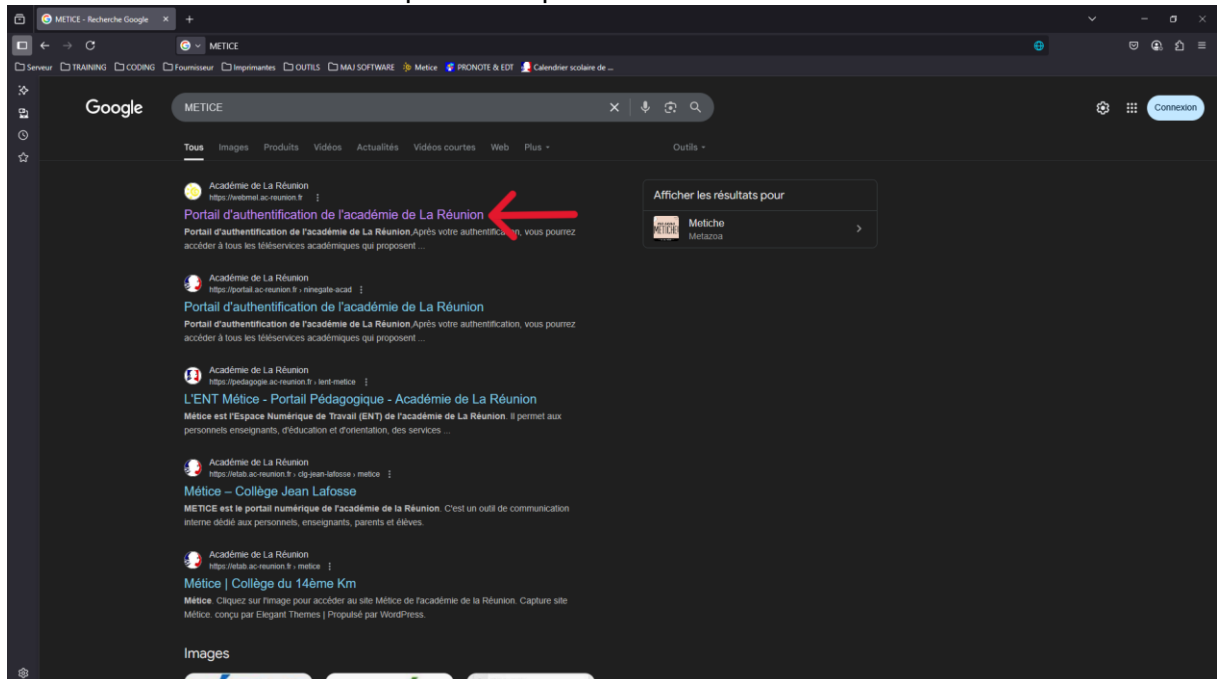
METICE - Recherche Google ×  +

METICE

Serveur  TRAINING  CODING  Fournisseur  Imprimantes  OUTILS  MAJ SOFTWARE  Metice  PRONOTE & EDT  Calendrier scolaire de ...

Google

METICE

Connexion

Tous  Images  Produits  Vidéos  Actualités  Vidéos courtes  Web  Plus

Outils

Académie de La Réunion
https://webmel.ac-reunion.fr
Portail d'authentification de l'académie de La Réunion
Portail d'authentification de l'académie de La Réunion,Après votre authentification, vous pourrez accéder à tous les téléservices académiques qui proposent ...

Académie de La Réunion
https://portail.ac-reunion.fr › ninegate-acad
Portail d'authentification de l'académie de La Réunion
Portail d'authentification de l'académie de La Réunion,Après votre authentification, vous pourrez accéder à tous les téléservices académiques qui proposent ...

Académie de La Réunion
https://pedagogie.ac-reunion.fr › lent-metice
L'ENT Métice - Portail Pédagogique - Académie de La Réunion
Métice est l'Espace Numérique de Travail (ENT) de l'académie de La Réunion. Il permet aux personnels enseignants, d'éducation et d'orientation, des services ...

Académie de La Réunion
https://etab.ac-reunion.fr › clg-jean-lafosse › metice
Métice – Collège Jean Lafosse
METICE est le portail numérique de l'académie de la Réunion. C'est un outil de communication interne dédié aux personnels, enseignants, parents et élèves.

Académie de La Réunion
https://etab.ac-reunion.fr › metice
Métice | Collège du 14ème Km
Métice. Cliquez sur l'image pour accéder au site Métice de l'académie de la Réunion. Capture site Métice. conçu par Elegant Themes | Propulsé par WordPress.

Images

Afficher les résultats pour
Metiche
Metazoa